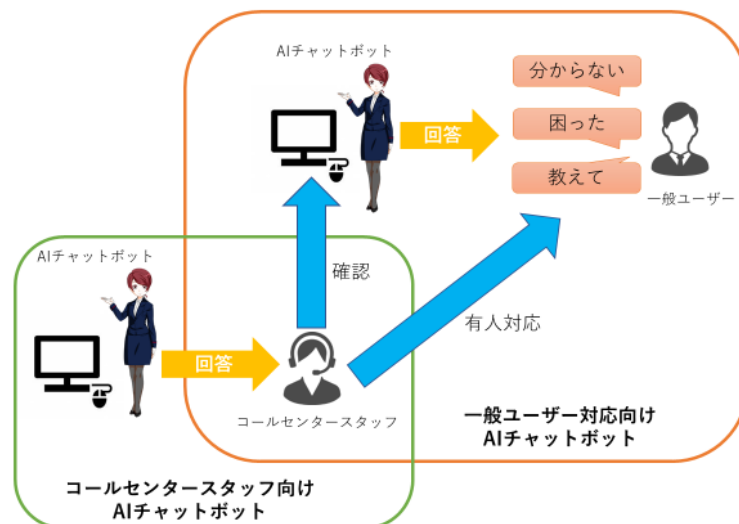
AIチャットボット

回答

分からない

困った

教えて

一般ユーザー

確認

AIチャットボット

有人対応

回答

コールセンタースタッフ

一般ユーザー対応向け
AIチャットボット

コールセンタースタッフ向け
AIチャットボット